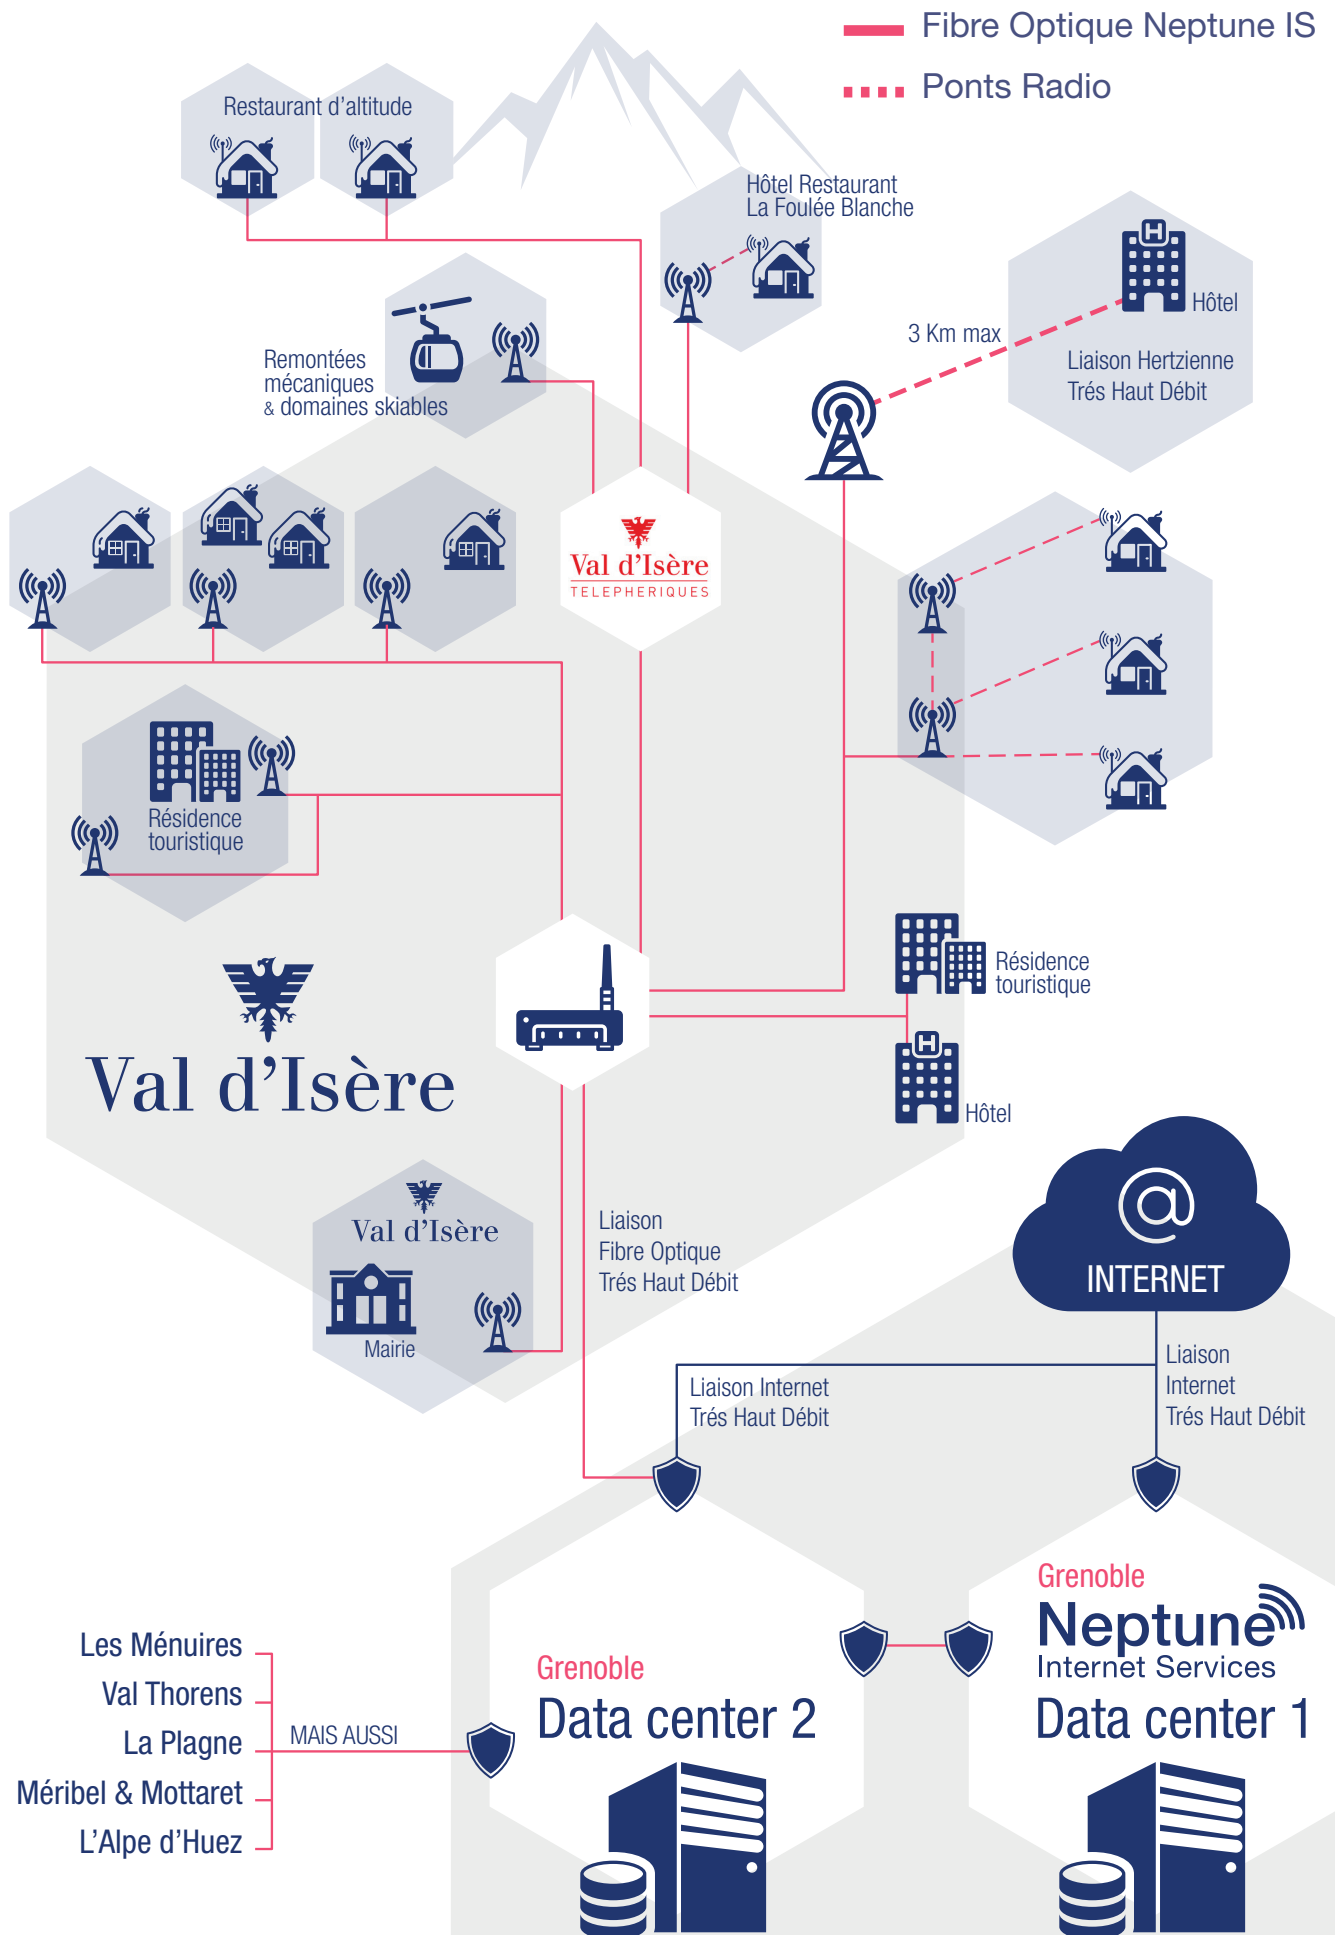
Fibre Optique Neptune IS
Ponts Radio

Restaurant d'altitude

Hôtel Restaurant
La Foulée Blanche

Hôtel
3 Km max
Liaison Hertzienne
Trés Haut Débit

Remontées
mécaniques
& domaines skiables

Val d'Isère
TELEPHERIQUES

Résidence
touristique

Val d'Isère

Résidence
touristique

Hôtel

INTERNET

Val d'Isère
Mairie

Liaison
Fibre Optique
Trés Haut Débit

Liaison Internet
Trés Haut Débit

Liaison
Internet
Trés Haut Débit

Les Ménuires
Val Thorens
La Plagne
Méribel & Mottaret
L'Alpe d'Huez
MAIS AUSSI

Grenoble
Data center 2

Grenoble
Neptune
Internet Services
Data center 1